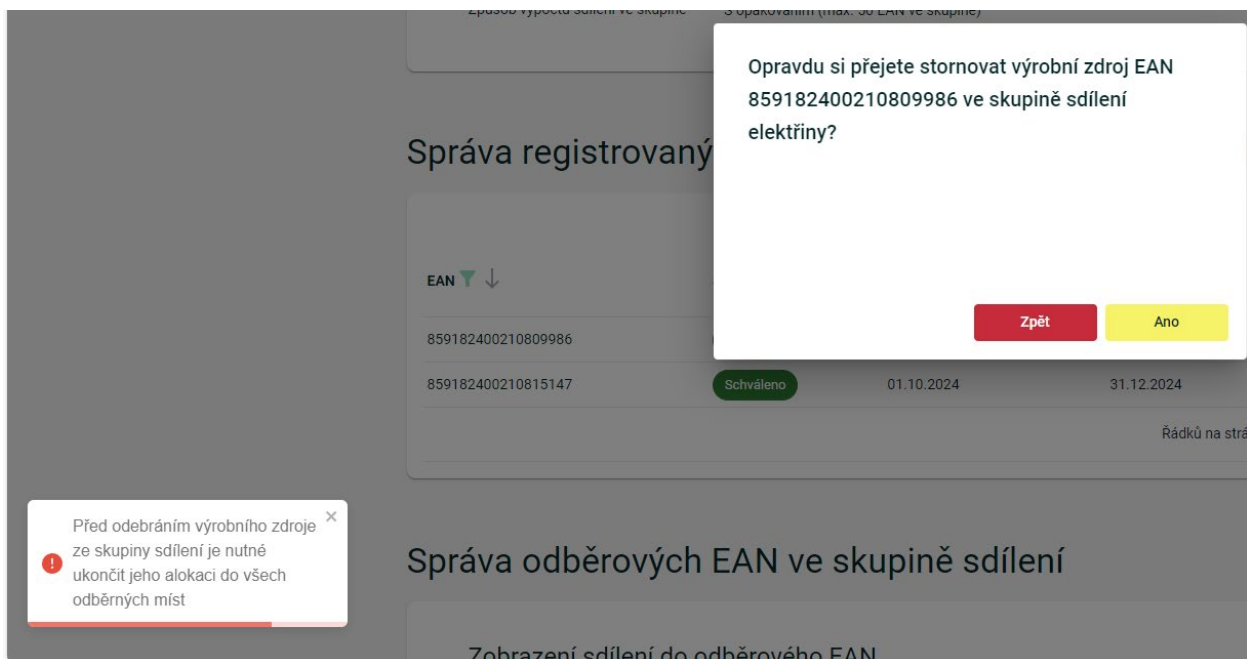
Způsob výpočtu sdílení ve skupině S opakováním (max. 50 EAN ve skupině)

Správa registrovaný

EAN

859182400210809986

859182400210815147 Schváleno 01.10.2024 31.12.2024

Řádků na strá

Opravdu si přejete stornovat výrobní zdroj EAN 859182400210809986 ve skupině sdílení elektřiny?

Zpět Ano

Před odebráním výrobního zdroje ze skupiny sdílení je nutné ukončit jeho alokaci do všech odběrných míst

Správa odběrových EAN ve skupině sdílení

Zobrazení sdílení do odběrového EAN